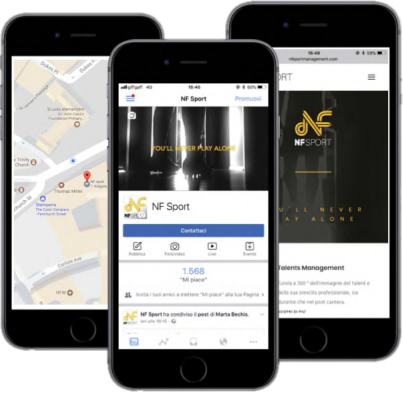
Scuola elementare
Trinity Church
Thomas Miller
Cartier Ave
15:48
nfsportmanagement.com
NF SPORT
YOU'LL NEVER PLAY ALONE
Talents Management
15:46
NF Sport
Promuovi
YOU'LL NEVER PLAY ALONE
NF Sport
Contattaci
Pubblica
Foto/video
Live
Evento
1.568
"Mi piace"
Invita i tuoi amici a mettere "Mi piace" alla tua Pagina
NF Sport ha condiviso il post di Marta Bechis.